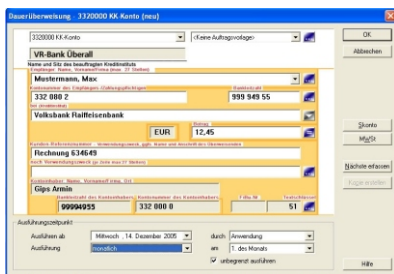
Dauerüberweisung - 3320000 KK-Konto (neu)

3320000 KK-Konto
<Keine Auftragsvorlage>
OK
Abbrechen

VR-Bank Überall
Name und Sitz des beauftragten Kreditinstituts
Empfänger: Name, Vorname/Firma (max. 27 Stellen)
Mustermann, Max
Kontonummer des Empfängers (Zahlungspflichtiger)
332 080 2
Bankleitzahl
999 949 55
bei (Kreditinstitut)
Volksbank Raiffeisenbank
EUR
Betrag
12,45
Kunden-Referenznummer - Verwendungszweck, ggfs. Name und Anschrift des Überweisenden
Rechnung 634649
noch Verwendungszweck (je Zeile max 27 Stellen)
Kontoinhaber: Name, Vorname/Firma, Ort
Gips Armin
Bankleitzahl des Kontoinhabers
99994955
Kontonummer des Kontoinhabers
332 000 0
Textschlüssel
51
Skonto
Maßk
Nächste erfassen
Kopie erstellen

Ausführungszeitpunkt
Ausführen ab
Mittwoch , 14. Dezember 2005
durch
Anwendung
Ausführung
monatlich
am
1. des Monats
unbegrenzt ausführen
Hilfe